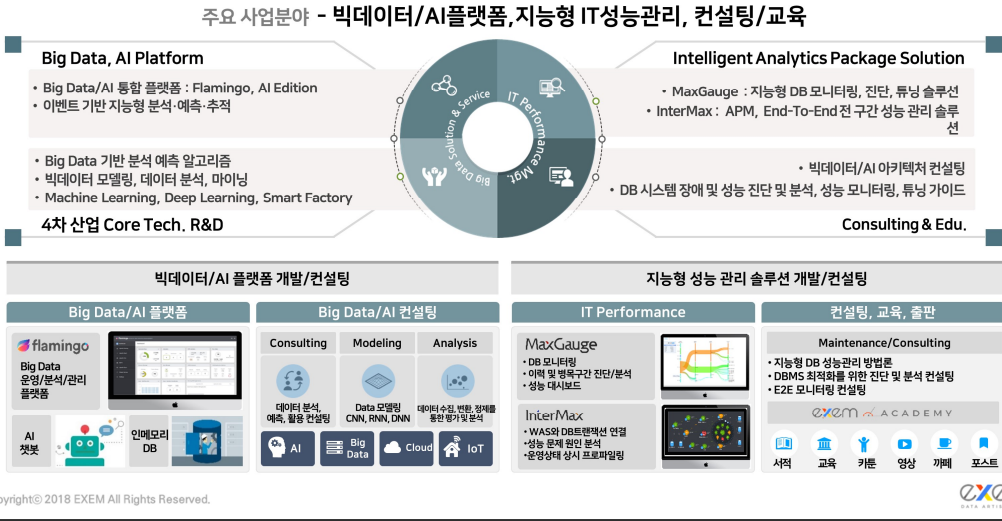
주요 사업분야 - 빅데이터/AI플랫폼,지능형 IT성능관리, 컨설팅/교육

Big Data, AI Platform

• Big Data/AI 통합 플랫폼 : Flamingo, AI Edition
• 이벤트 기반 지능형 분석·예측·추적

• Big Data 기반 분석 예측 알고리즘
• 빅데이터 모델링, 데이터 분석, 마이닝
• Machine Learning, Deep Learning, Smart Factory

4차 산업 Core Tech. R&D

Big Data Solution & Service

IT Performance Mgt.

Intelligent Analytics Package Solution

• MaxGauge : 지능형 DB 모니터링, 진단, 튜닝 솔루션
• InterMax : APM, End-To-End 전 구간 성능 관리 솔루션

• 빅데이터/AI 아키텍처 컨설팅
• DB 시스템 장애 및 성능 진단 및 분석, 성능 모니터링, 튜닝 가이드

Consulting & Edu.

빅데이터/AI 플랫폼 개발/컨설팅

Big Data/AI 플랫폼

flamingo

Big Data 운영/분석/관리 플랫폼

AI 챗봇

인메모리 DB

Big Data/AI 컨설팅

Consulting | Modeling | Analysis

데이터 분석, 예측, 활용 컨설팅

Data 모델링 CNN, RNN, DNN

데이터 수집, 변환, 정제를 통한 평가 및 분석

AI | Big Data | Cloud | IoT

지능형 성능 관리 솔루션 개발/컨설팅

IT Performance

MaxGauge

• DB 모니터링
• 이력 및 병목구간 진단/분석
• 성능 대시보드

InterMax

• WAS와 DB트랜잭션 연결
• 성능 문제 원인 분석
• 운영상태 상시 프로파일링

컨설팅, 교육, 출판

Maintenance/Consulting

• 지능형 DB 성능관리 방법론
• DBMS 최적화를 위한 진단 및 분석 컨설팅
• E2E 모니터링 컨설팅

EXEM ACADEMY

서적 | 교육 | 카툰 | 영상 | 까페 | 포스트

opyright© 2018 EXEM All Rights Reserved.

EXEM DATA ARTIS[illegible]